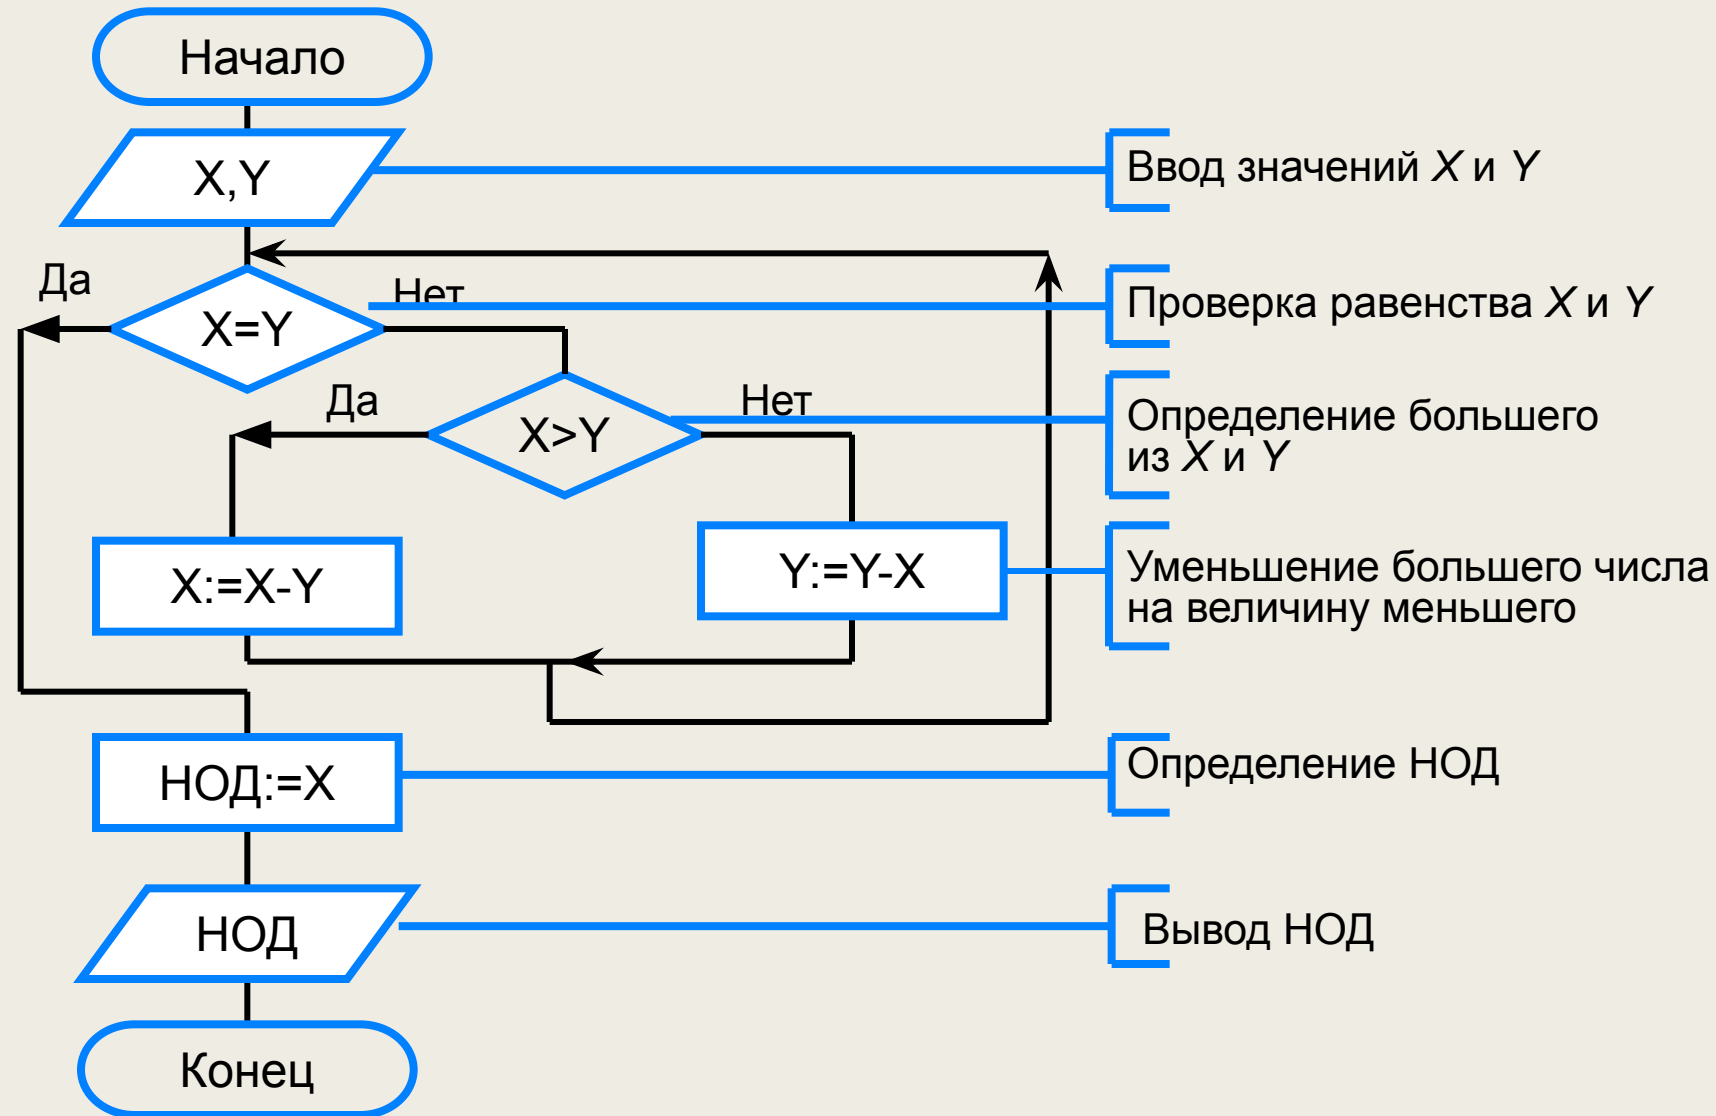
Начало

X,Y

Ввод значений $X$ и $Y$

Да

X=Y

Нет

Проверка равенства $X$ и $Y$

Да

X>Y

Нет

Определение большего из $X$ и $Y$

X:=X-Y

Y:=Y-X

Уменьшение большего числа на величину меньшего

НОД:=X

Определение НОД

НОД

Вывод НОД

Конец